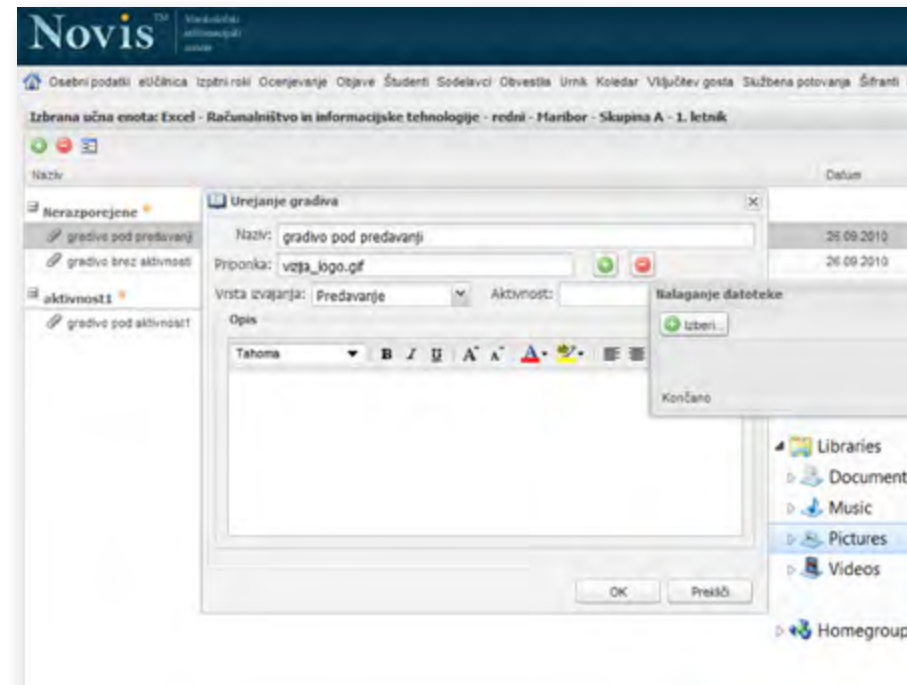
Novis™ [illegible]

Osebni podatki eUčilnica Izpitni roki Ocenjevanje Objave Študenti Sodelavci Obvestila Urnik Koledar Vključitev gosta Službena potovanja Šifranti

Izbrana učna enota: Excel - Računalništvo in informacijske tehnologije - redni - Maribor - Skupina A - 1. letnik

Naziv

Datum

Nerazporejene

gradivo pod predavanji

26.09.2010

gradivo brez aktivnosti

26.09.2010

aktivnost1

gradivo pod aktivnost1

Urejanje gradiva

Naziv: gradivo pod predavanji

Priponka: vzija_logo.gif

Vrsta izvajanja: Predavanje

Aktivnost:

Opis

Tahoma

B I U

Nalaganje datoteke

Izberi...

Končano

Libraries

Document

Music

Pictures

Videos

Homegroup

OK

Prekliči